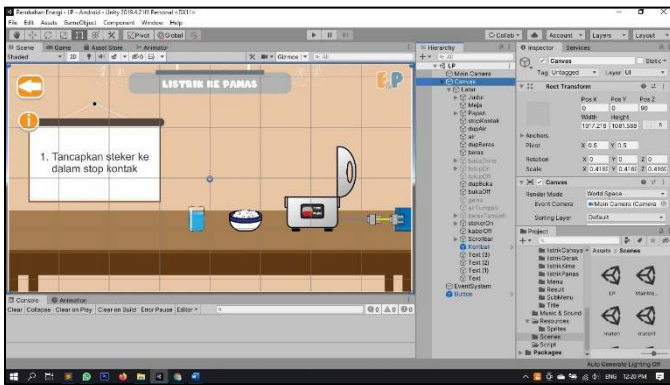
Perubahan Energi - LP - Android - Unity 2018.4.21f1 Personal <DX11>
File Edit Assets GameObject Component Window Help
Pivot Global
Collab Account Layers Layout
Scene Game Asset Store Animator
Shaded 2D Gizmos All
Hierarchy
Create All
LP
Main Camera
Canvas
Latar
Jadul
Meja
Papan
stopKontak
dapAir
air
dapBeras
beras
tutupOff
tutupOn
dapBuka
bukaOff
tombolOff
stekerOn
kabelOff
Scrollbar
Kembali
Text (3)
Text (2)
Text (1)
Text
EventSystem
Button
LISTRIK KE PANAS
1. Tancapkan steker ke dalam stop kontak
Inspector Services
Canvas
Static
Tag Untagged Layer UI
Rect Transform
Pos X Pos Y Pos Z
0 0 90
Width Height
1917.218 1081.588
Anchors
Pivot X 0.5 Y 0.5
Rotation X 0 Y 0 Z 0
Scale X 0.4166 Y 0.4166 Z 0.4166
Canvas
Render Mode World Space
Event Camera Main Camera (Camera
Sorting Layer Default
Project
Assets > Scenes
listrikCahaya
listrikGerak
listrikKimia
listrikPanas
Menu
Result
SubMenu
Title
Music & Sound
Resources
Sprites
Scenes
Script
Packages
LP MainMe...
Materi materi
Console Animator
Clear Collapse Clear on Play Clear on Build Error Pause Editor
0 0 0
Auto Generate Lighting Off
ENG 12:20 PM